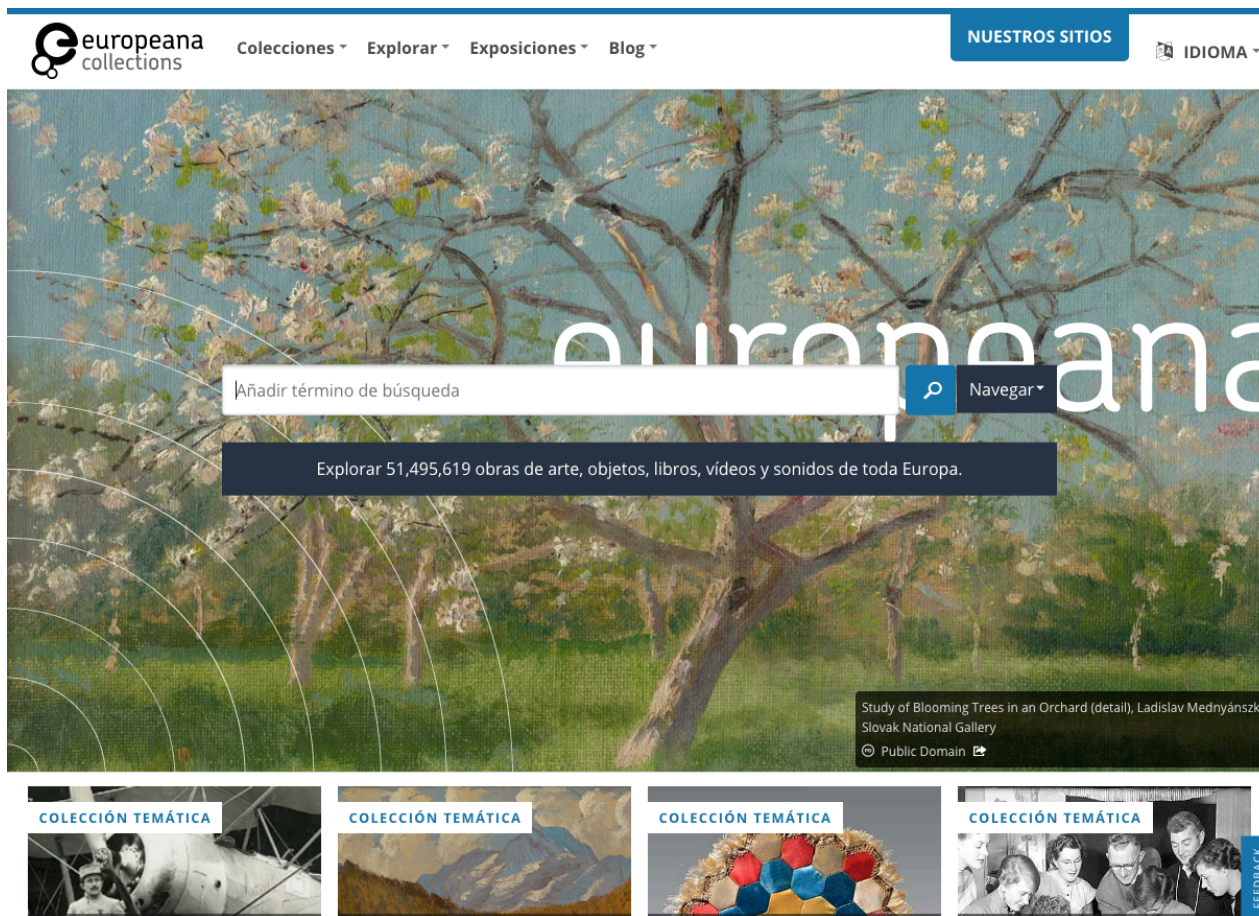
europeana collections

Colecciones Explorar Exposiciones Blog

NUESTROS SITIOS

IDIOMA

europeana

Añadir término de búsqueda

Navegar

Explorar 51,495,619 obras de arte, objetos, libros, vídeos y sonidos de toda Europa.

Study of Blooming Trees in an Orchard (detail), Ladislav Mednyánszk
Slovak National Gallery
Public Domain

COLECCIÓN TEMÁTICA

COLECCIÓN TEMÁTICA

COLECCIÓN TEMÁTICA

COLECCIÓN TEMÁTICA

FEEDBACK